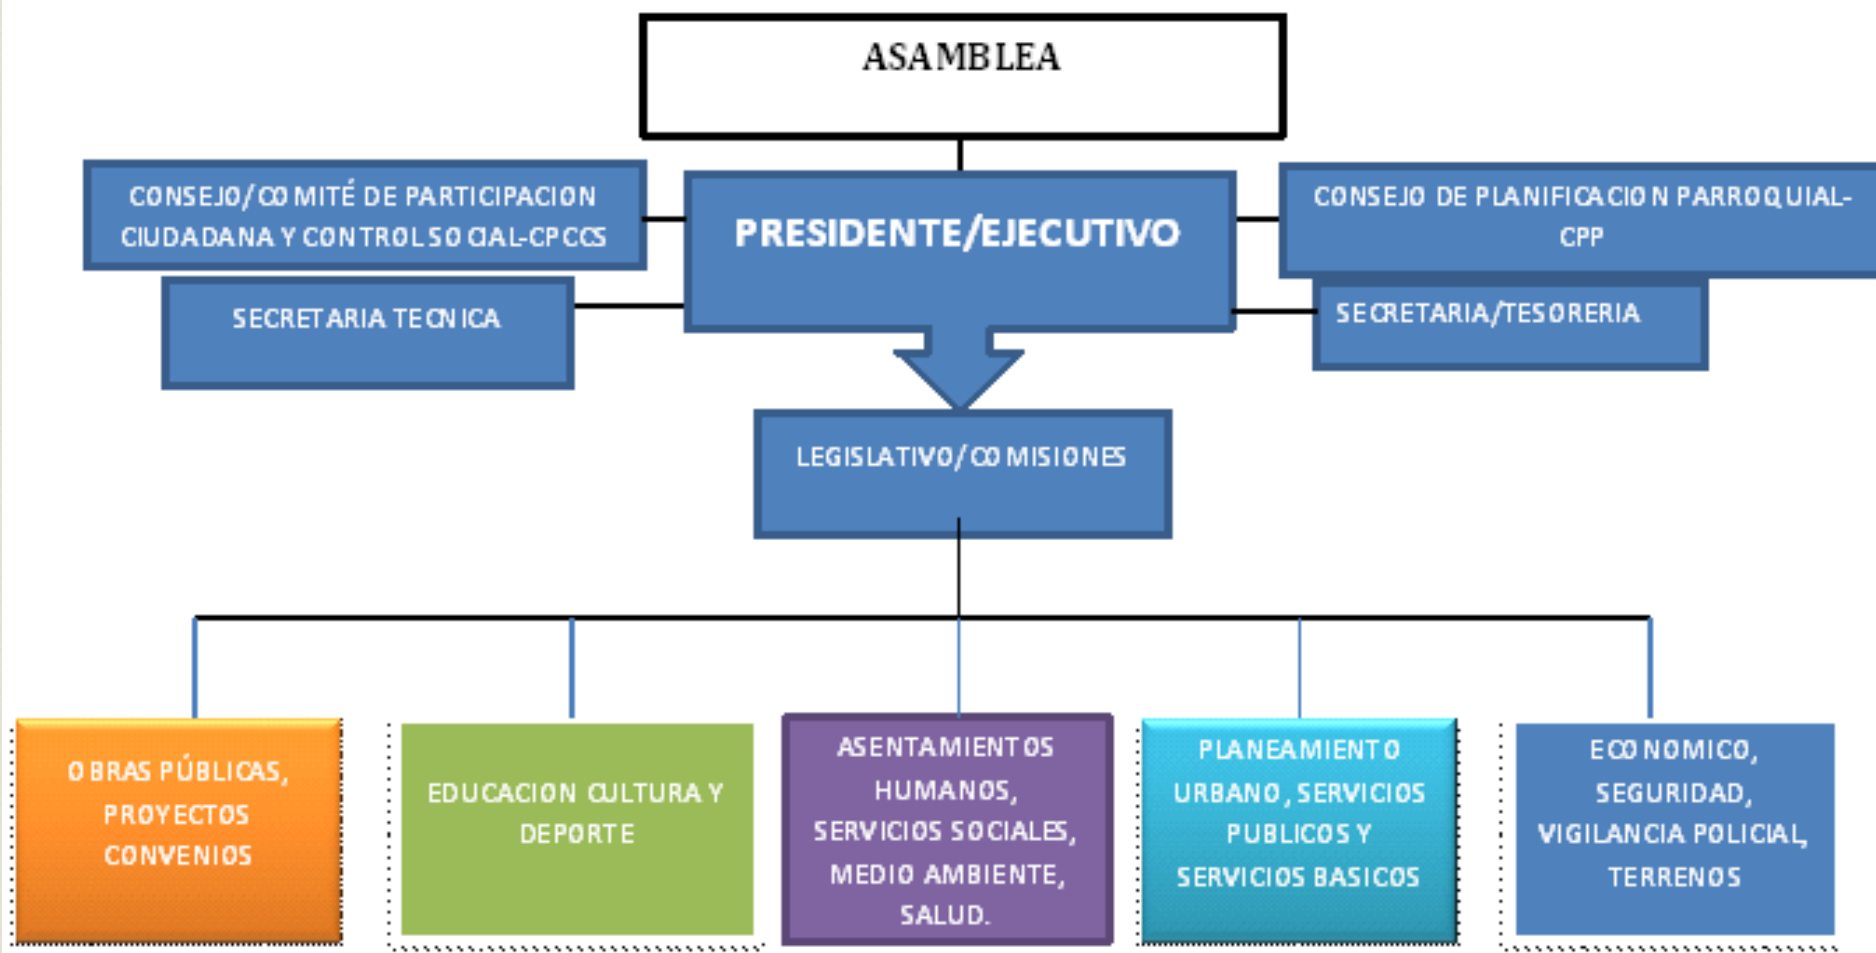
ASAMBLEA

CONSEJO/COMITÉ DE PARTICIPACION CIUDADANA Y CONTROL SOCIAL-CPCCS

PRESIDENTE/EJECUTIVO

CONSEJO DE PLANIFICACION PARROQUIAL-CPP

SECRETARIA TECNICA

SECRETARIA/TESORERIA

LEGISLATIVO/COMISIONES

OBRAS PÚBLICAS, PROYECTOS CONVENIOS

EDUCACION CULTURA Y DEPORTE

ASENTAMIENTOS HUMANOS, SERVICIOS SOCIALES, MEDIO AMBIENTE, SALUD.

PLANEAMIENTO URBANO, SERVICIOS PUBLICOS Y SERVICIOS BASICOS

ECONOMICO, SEGURIDAD, VIGILANCIA POLICIAL, TERRENOS